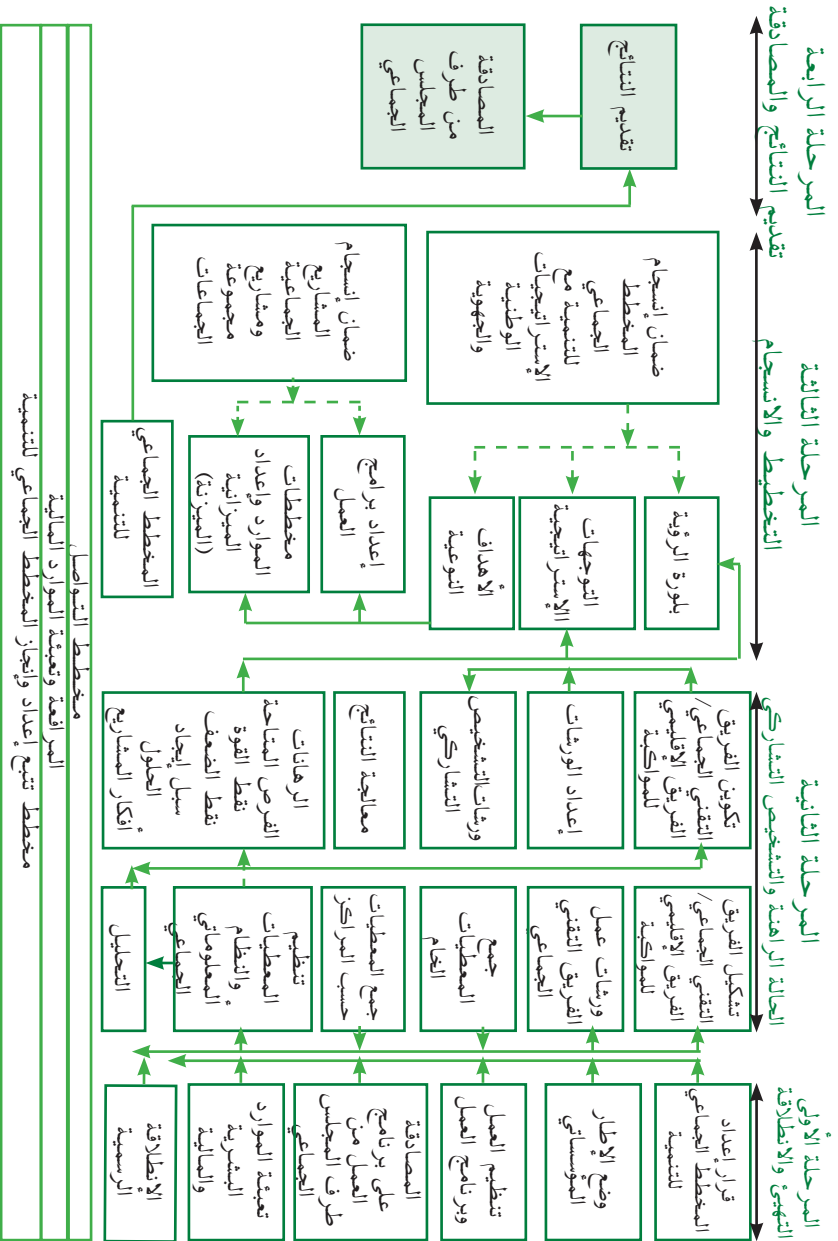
المرحلة الأولى
التهيئة والانطلاقة

قرار إعداد المخطط الجماعي للتنمية

وضع الإطار المؤسساتي

تنظيم العمل وبرنامج العمل

المصادقة على برنامج العمل من طرف المجلس الجماعي

تعبئة الموارد البشرية والمالية

الانطلاقة الرسمية

المرحلة الثانية
الحالة الراهنة والتشخيص التشاركي

تشكيل الفريق الجماعي / الفريق التقني الإقليمي للمواكبة

ورشات عمل الفريق التقني الجماعي

جمع المعطيات الخام

جمع المعطيات حسب المراكز

تنظيم المعطيات والنظام المعلوماتي الجماعي

التحليل

تكوين الفريق الجماعي / الفريق التقني الإقليمي للمواكبة

إعداد الورشات

ورشات التشخيص التشاركي

معالجة النتائج

الرهانات الفرص المتاحة نقط القوة نقط الضعف سبل إيجاد الحلول أفكار المشاريع

المرحلة الثالثة
التخطيط والانسجام

بلورة الرؤية

التوجهات الاستراتيجية

الأهداف النوعية

ضمان انسجام المخطط الجماعي للتنمية مع الاستراتيجيات الوطنية والجهوية

ضمان انسجام المشاريع الجماعية ومشاريع مجموعة الجماعات

إعداد برامج العمل

مخططات الموارد وإعداد الميزانية (الميزانية)

المخطط الجماعي للتنمية

المرحلة الرابعة
تقديم النتائج والمصادقة

تقديم النتائج

المصادقة من طرف المجلس الجماعي

مخطط التواصل

المرافقة وتعبئة الموارد المالية

مخطط تتبع إعداد وإنجاز المخطط الجماعي للتنمية